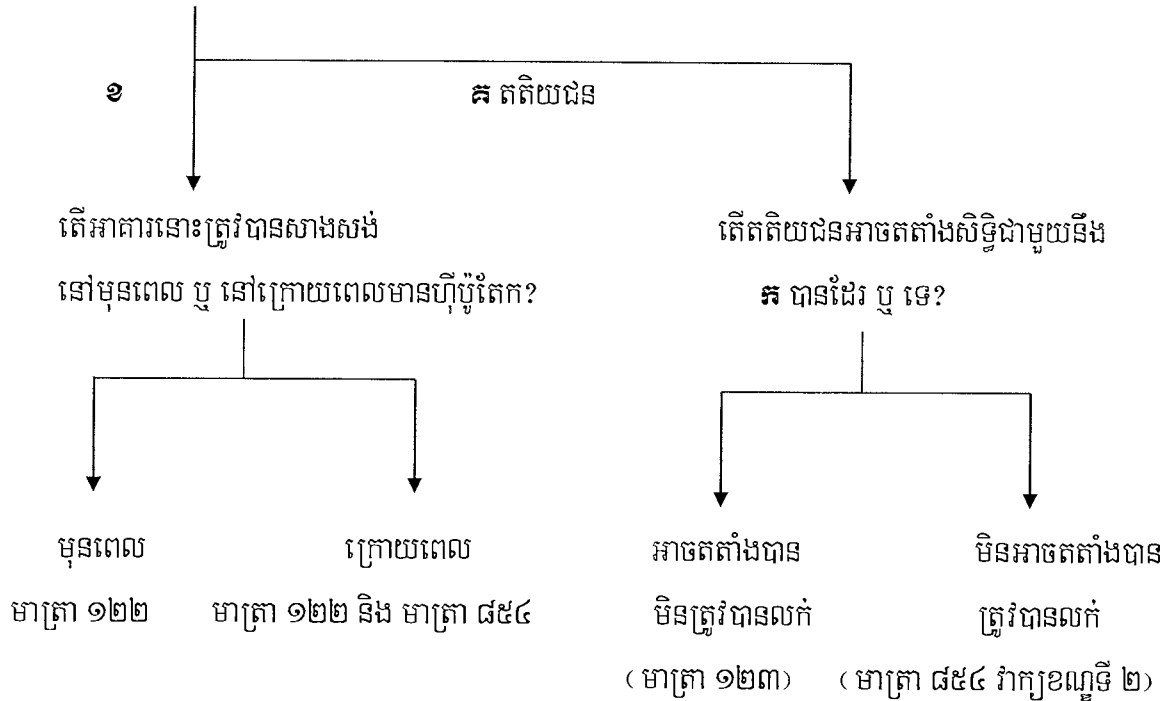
ខ

គ តតិយជន

តើអាគារនោះត្រូវបានសាងសង់ នៅមុនពេល ឬ នៅក្រោយពេលមានហ៊ីប៉ូតែក?

តើតតិយជនអាចតតាំងសិទ្ធិជាមួយនឹង ក បានដែរ ឬ ទេ?

មុនពេល
មាត្រា ១២២

ក្រោយពេល
មាត្រា ១២២ និង មាត្រា ៨៥៤

អាចតតាំងបាន
មិនត្រូវបានលក់
( មាត្រា ១២៣)

មិនអាចតតាំងបាន
ត្រូវបានលក់
( មាត្រា ៨៥៤ វាក្យខណ្ឌទី ២)